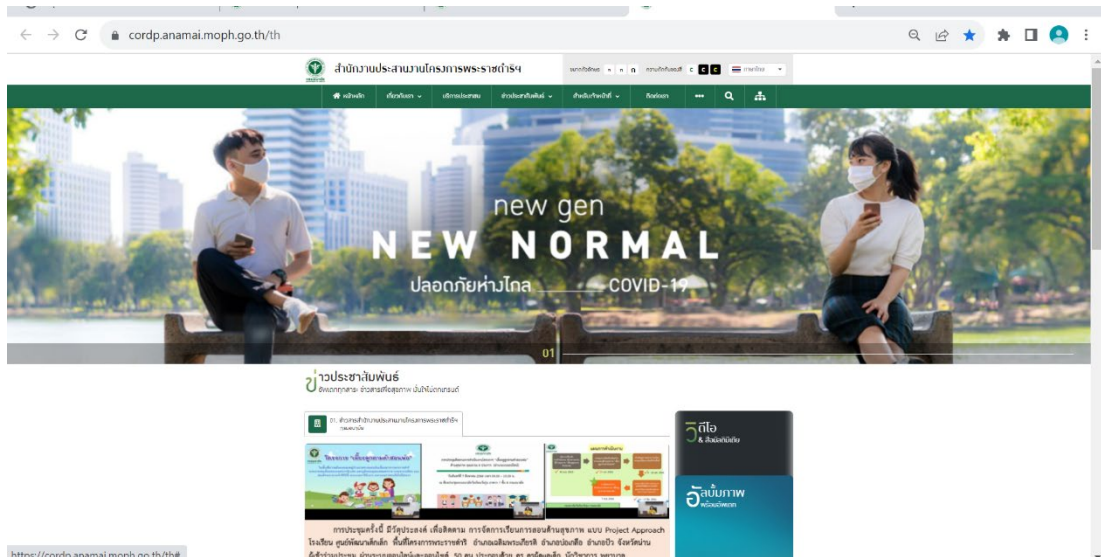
cordp.anamai.moph.go.th/th

สำนักงานประสานงานโครงการพระราชดำริฯ

ขนาดตัวอักษร ก ก ก ความคมชัดของสี C C C ภาษาไทย

หน้าหลัก เกี่ยวกับเรา บริการประชาชน ข่าวประชาสัมพันธ์ สำหรับเจ้าหน้าที่ ติดต่อเรา

new gen
NEW NORMAL
ปลอดภัยห่างไกล COVID-19

01

ข่าวประชาสัมพันธ์
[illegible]

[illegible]

วีดีโอ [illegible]

อัลบั้มภาพ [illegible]

การประชุมครั้งนี้ มีวัตถุประสงค์ เพื่อติดตาม การจัดการเรียนการสอนด้านสุขภาพ แบบ Project Approach โรงเรียน ศูนย์พัฒนาเด็กเล็ก พื้นที่โครงการพระราชดำริ อำเภอเฉลิมพระเกียรติ อำเภอบ่อเกลือ อำเภอปัว จังหวัดน่าน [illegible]

https://cordp.anamai.moph.go.th/th#